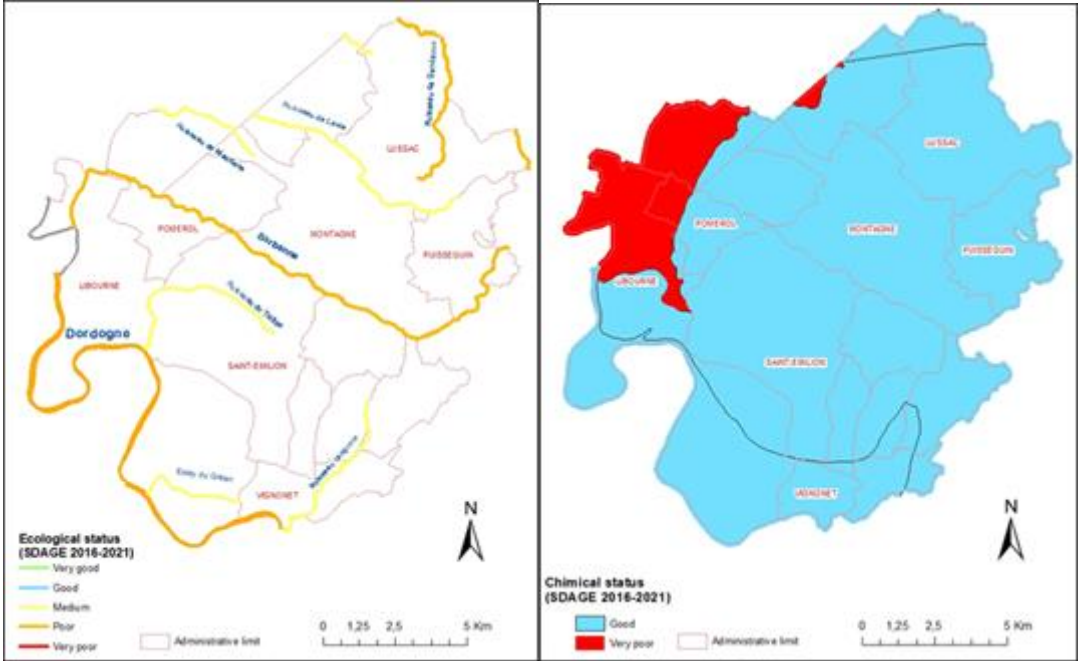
Ruisseau de Gamidoux
Ruisseau de Lavie
Ruisseau de Monferre
LUSSAC
POMEROL
MONTAGNE
Barbanne
PUISSEGUIN
LIBOURNE
Dordogne
Ruisseau de Taillas
SAINT-EMILION
Estey du Gravet
Ruisseau de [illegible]
VIGNONET
N
Ecological status
(SDAGE 2016-2021)
Very good
Good
Medium
Poor
Very poor
Administrative limit
0 1,25 2,5 5 Km

LUSSAC
POMEROL
MONTAGNE
PUISSEGUIN
LIBOURNE
SAINT-EMILION
VIGNONET
N
Chemical status
(SDAGE 2016-2021)
Good
Very poor
Administrative limit
0 1,25 2,5 5 Km